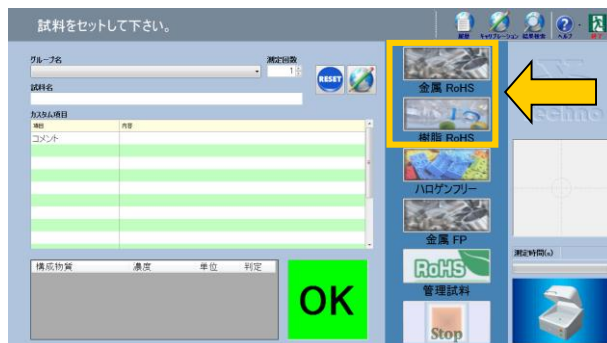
試料をセットして下さい。

履歴 キャリブレーション 結果検索 ヘルプ 終了

グループ名

測定回数

1

RESET

試料名

カスタム項目

項目 | 内容

コメント

| 構成物質 | 濃度 | 単位 | 判定 |
|---|---|---|---|

OK

金属 RoHS

樹脂 RoHS

ハロゲンフリー

金属 FP

RoHS

管理試料

Stop

echno

測定時間(s)